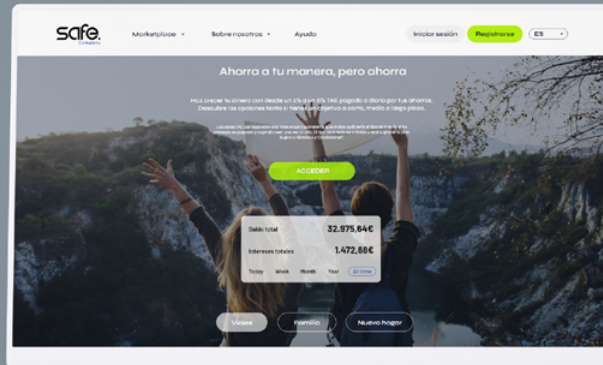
safe.
company

Marketplace ▾ Sobre nosotros ▾ Ayuda

Iniciar sesión Registrarse ES

Ahorra a tu manera, pero ahorra

Haz crecer tu dinero con desde un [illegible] TAE pagado a diario por tus ahorros. Descubre las opciones tanto a plazo fijo como a corto, medio o largo plazo.

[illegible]

ACCEDER

Saldo total 32.975,64€

Intereses totales 1.472,66€

Today Week Month Year All time

Viajes Familia Nuevo hogar